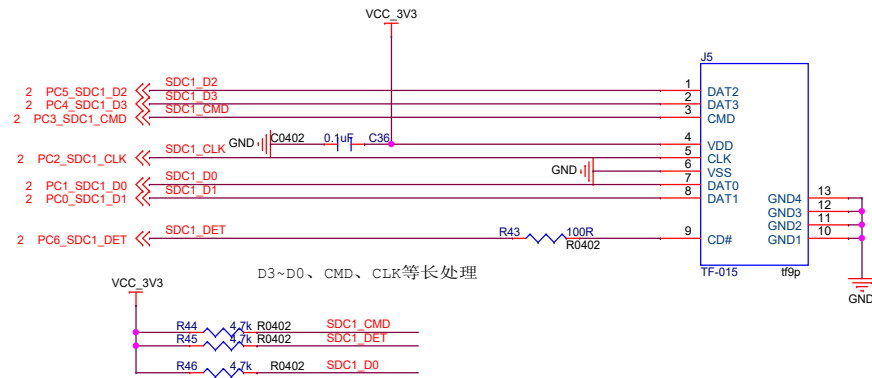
VCC_3V3

J5

2 PC5_SDC1_D2
2 PC4_SDC1_D3
2 PC3_SDC1_CMD
2 PC2_SDC1_CLK
2 PC1_SDC1_D0
2 PC0_SDC1_D1
2 PC6_SDC1_DET

SDC1_D2
SDC1_D3
SDC1_CMD
SDC1_CLK
SDC1_D0
SDC1_D1
SDC1_DET

GND C0402 0.1uF C36
GND
R43 100R R0402

1 DAT2
2 DAT3
3 CMD
4 VDD
5 CLK
6 VSS
7 DAT0
8 DAT1
9 CD#

13 GND4
12 GND3
11 GND2
10 GND1

TF-015 tf9p
GND

D3~D0、CMD、CLK等长处理

VCC_3V3
R44 4.7k R0402 SDC1_CMD
R45 4.7k R0402 SDC1_DET
R46 4.7k R0402 SDC1_D0